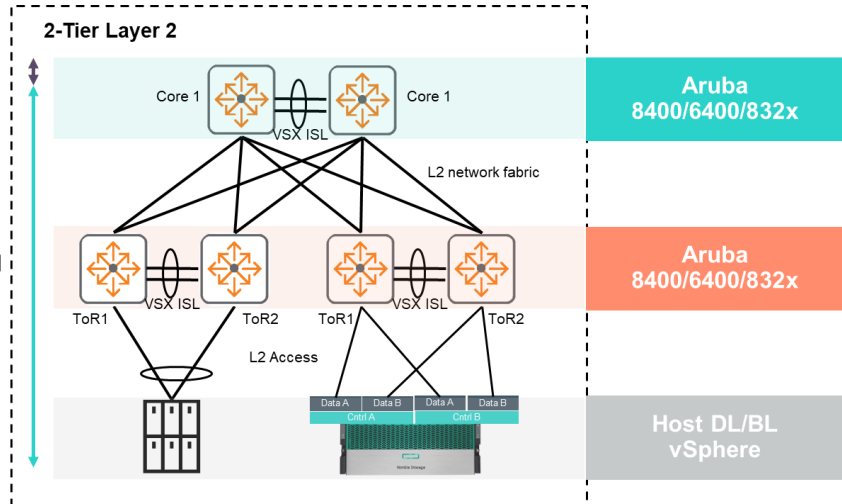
2-Tier Layer 2

Core 1

Core 1

VSX ISL

Aruba 8400/6400/832x

L2 network fabric

VSX ISL

VSX ISL

Aruba 8400/6400/832x

ToR1

ToR2

ToR1

ToR2

L2 Access

Data A

Data B

Data A

Data B

Cntrl A

Cntrl B

Host DL/BL vSphere